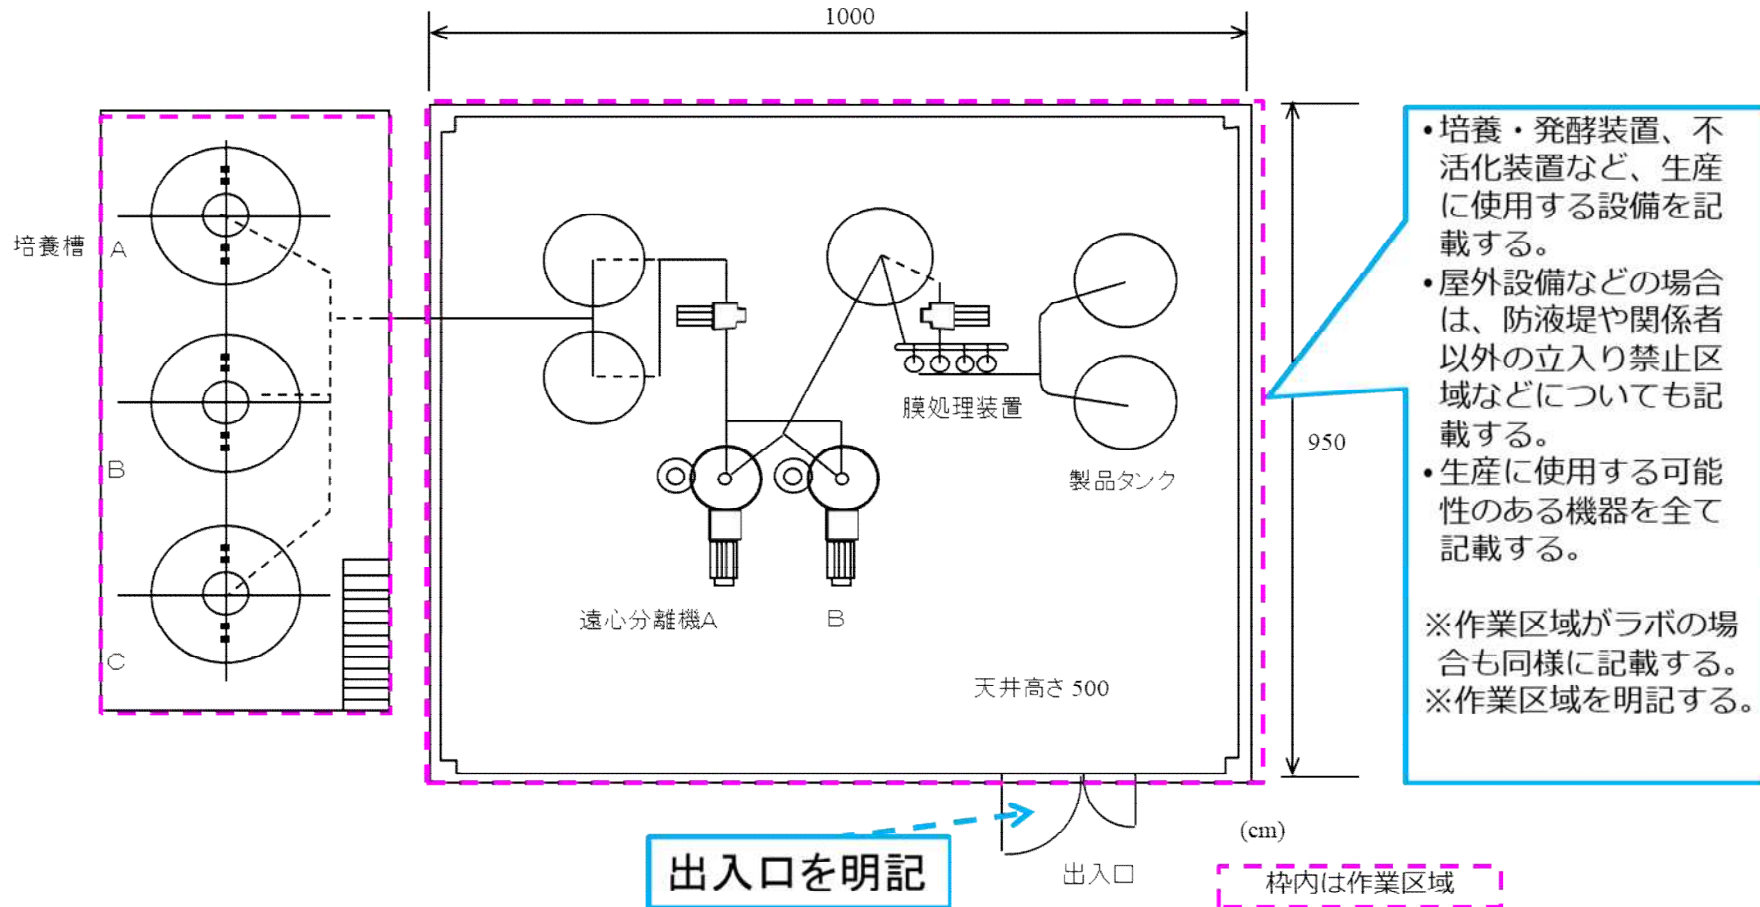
1000

培養槽 A

B

C

膜処理装置

製品タンク

遠心分離機A

B

天井高さ 500

950

(cm)

出入口

出入口を明記

枠内は作業区域

•培養・発酵装置、不活化装置など、生産に使用する設備を記載する。
•屋外設備などの場合は、防液堤や関係者以外の立入り禁止区域などについても記載する。
•生産に使用する可能性のある機器を全て記載する。

※作業区域がラボの場合も同様に記載する。
※作業区域を明記する。